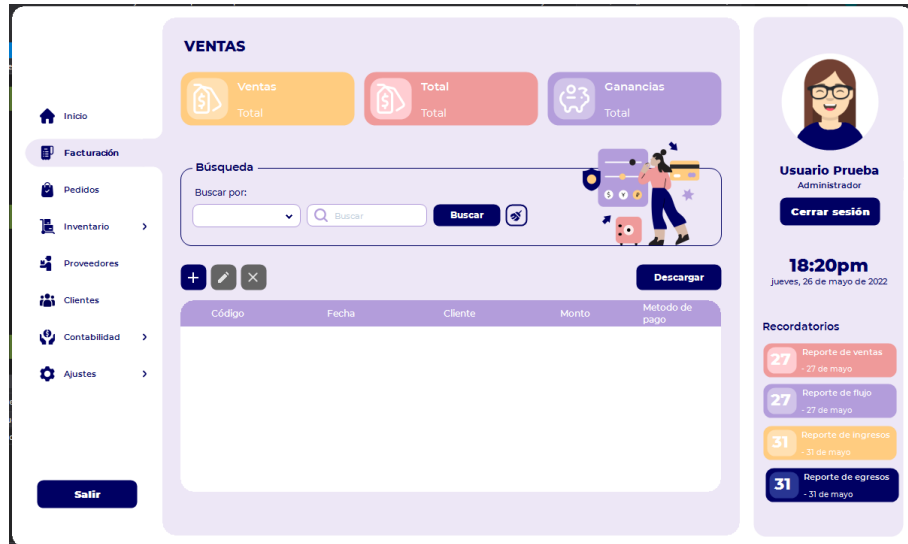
Inicio
Facturación
Pedidos
Inventario >
Proveedores
Clientes
Contabilidad >
Ajustes >

Salir

VENTAS

Ventas
Total

Total
Total

Ganancias
Total

Búsqueda
Buscar por:
Buscar
Buscar

Descargar

| Código | Fecha | Cliente | Monto | Metodo de pago |
|---|---|---|---|---|

Usuario Prueba
Administrador
Cerrar sesión

18:20pm
jueves, 26 de mayo de 2022

Recordatorios
27 Reporte de ventas - 27 de mayo
27 Reporte de flujo - 27 de mayo
31 Reporte de ingresos - 31 de mayo
31 Reporte de egresos - 31 de mayo